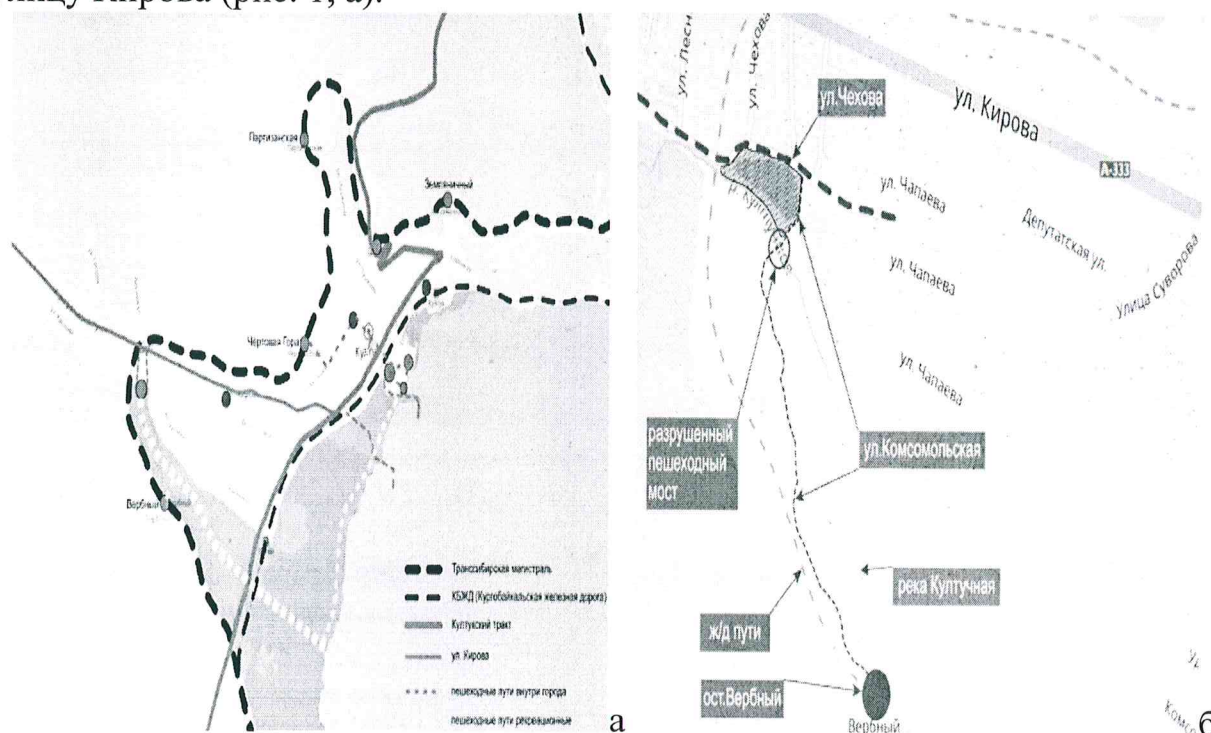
улицу Кирова (рис. 1, а).

Партизанская
Земляничный
Чертова Гора
Култук
Вербный

Транссибирская магистраль
КБЖД (Кругобайкальская железная дорога)
Култукский тракт
ул. Кирова
пешеходные пути внутри города
пешеходные пути рекреационные

а

ул. Лесная
ул. Чехова
ул.Чехова
ул. Кирова
А-333
ул. Чапаева
Депутатская ул.
ул. Чапаева
Улица Суворова
ул. Чапаева
разрушенный пешеходный мост
ул.Комсомольская
река Култучная
ж/д пути
ост.Вербный
Вербный

б